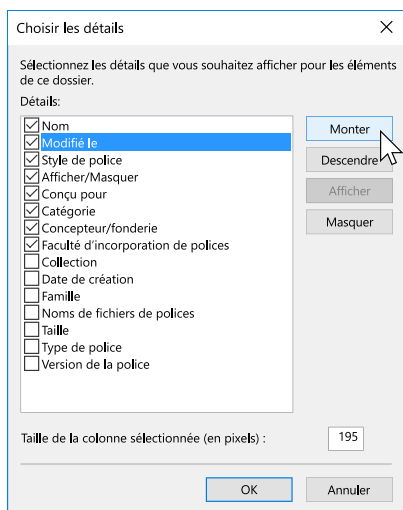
Choisir les détails

X

Sélectionnez les détails que vous souhaitez afficher pour les éléments de ce dossier.

Détails:

Nom
Modifié le
Style de police
Afficher/Masquer
Conçu pour
Catégorie
Concepteur/fonderie
Faculté d'incorporation de polices
Collection
Date de création
Famille
Noms de fichiers de polices
Taille
Type de police
Version de la police

Monter
Descendre
Afficher
Masquer

Taille de la colonne sélectionnée (en pixels) : 195

OK
Annuler